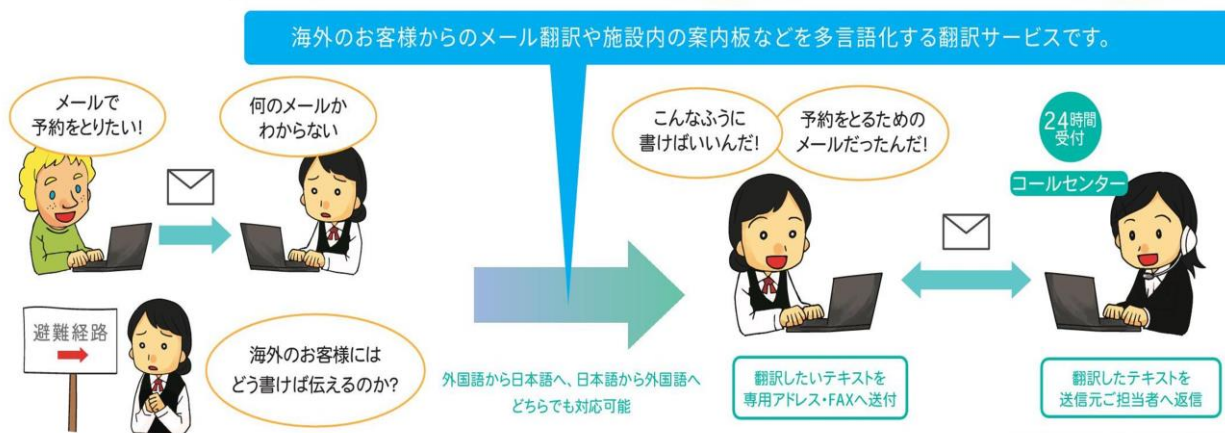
海外のお客様からのメール翻訳や施設内の案内板などを多言語化する翻訳サービスです。

メールで予約をとりたい!

何のメールかわからない

避難経路

海外のお客様にはどう書けば伝えるのか?

外国語から日本語へ、日本語から外国語へどちらでも対応可能

こんなふうに書けばいいんだ!

予約をとるためのメールだったんだ!

翻訳したいテキストを専用アドレス・FAXへ送付

24時間受付

コールセンター

翻訳したテキストを送信元ご担当者へ返信